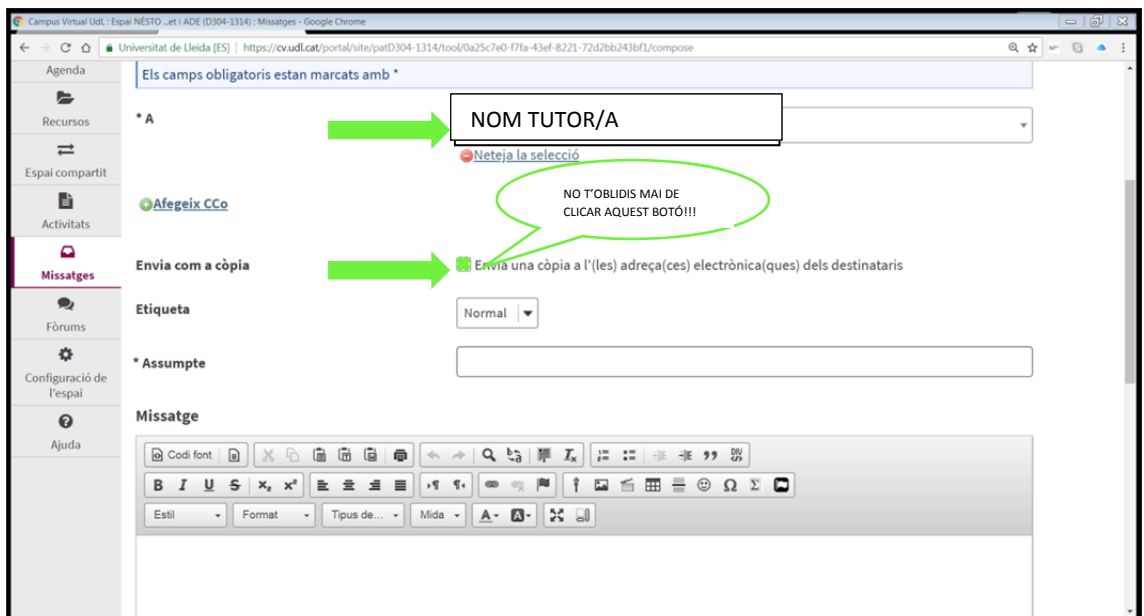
Campus Virtual UdL : Espai NÈSTO ...et i ADE (D304-1314) : Missatges - Google Chrome

Universitat de Lleida [ES] | https://cv.udl.cat/portal/site/patD304-1314/tool/0a25c7e0-f7fa-43ef-8221-72d2bb243bf1/compose

Agenda
Recursos
Espai compartit
Activitats
Missatges
Fòrums
Configuració de l'espai
Ajuda

Els camps obligatoris estan marcats amb *

* A

NOM TUTOR/A

Neteja la selecció

Afegeix CCo

NO T'OBLIDIS MAI DE CLICAR AQUEST BOTÓ!!!

Envia com a còpia

Envia una còpia a l'(les) adreça(ces) electrònica(ques) dels destinataris

Etiqueta

Normal

* Assumpte

Missatge

Codi font

Estil
Format
Tipus de...
Mida